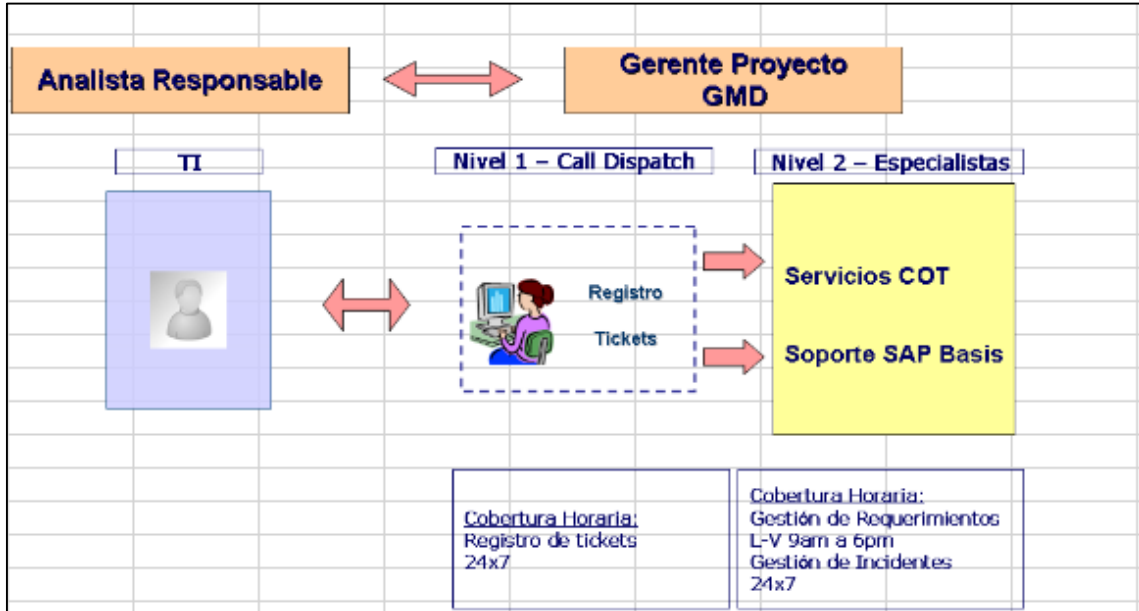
Analista Responsable

Gerente Proyecto
GMD

TI

Nivel 1 – Call Dispatch

Nivel 2 – Especialistas

Registro

Tickets

Servicios COT

Soporte SAP Basis

Cobertura Horaria:
Registro de tickets
24x7

Cobertura Horaria:
Gestión de Requerimientos
L-V 9am a 6pm
Gestión de Incidentes
24x7